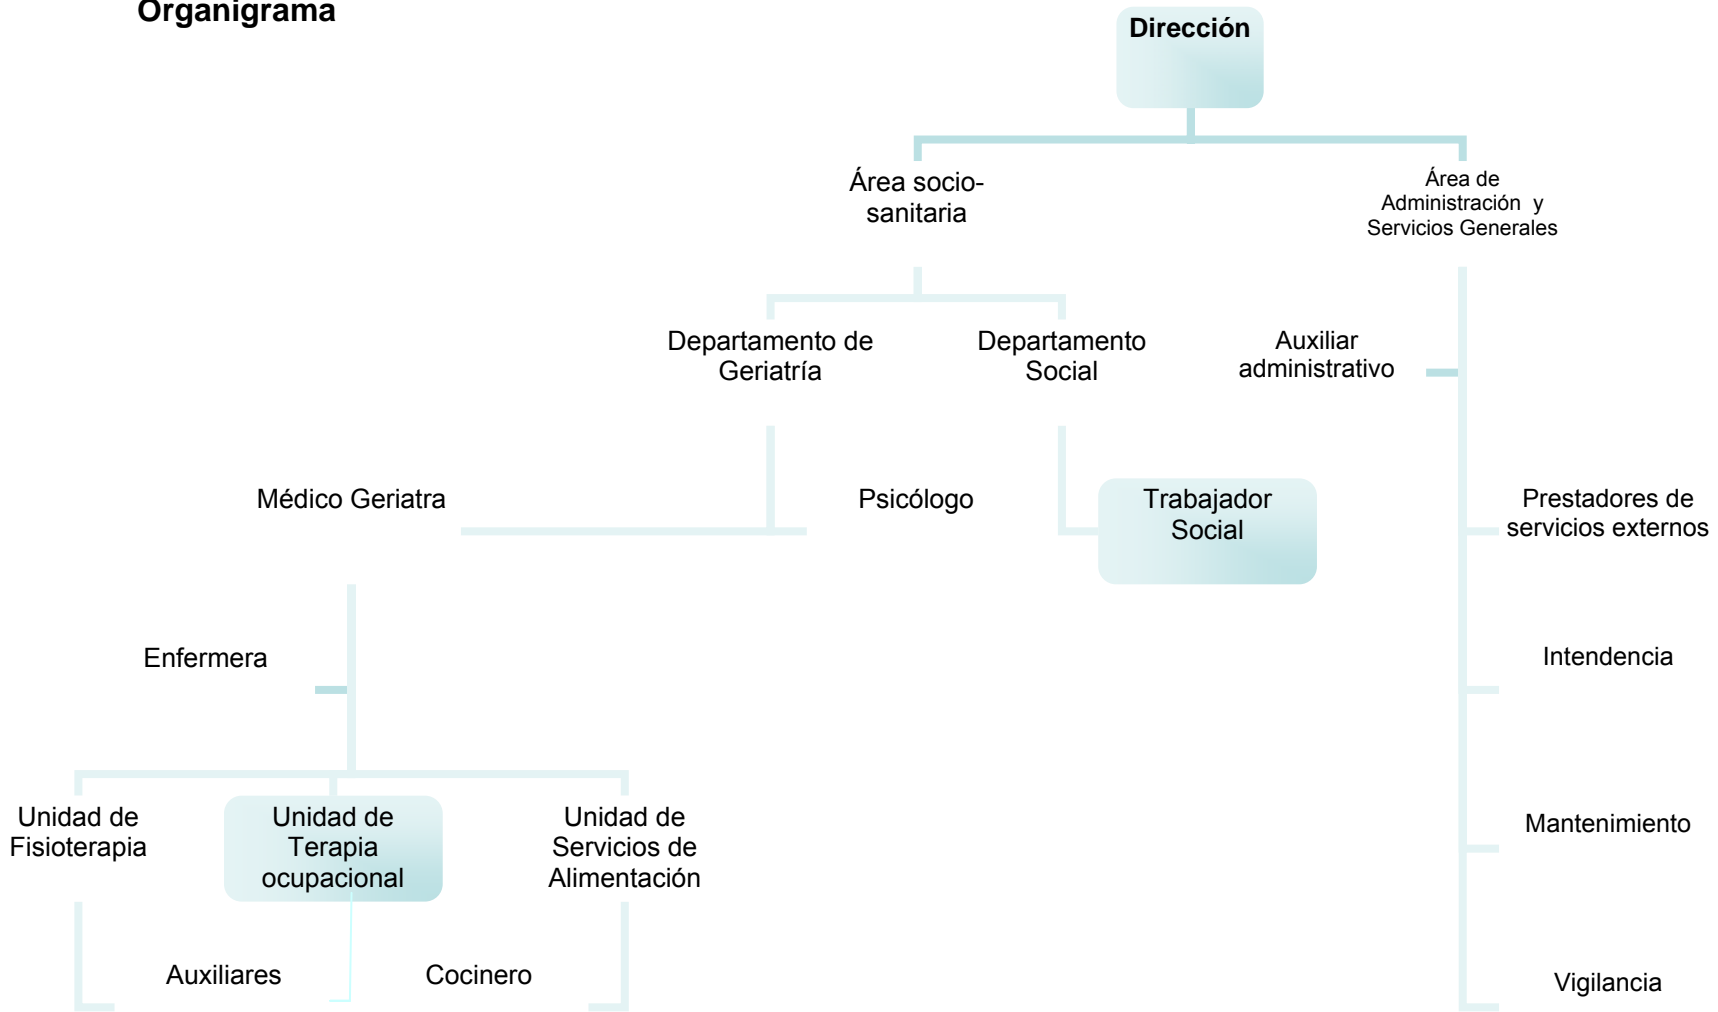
Organigrama

Dirección

Área socio-sanitaria

Área de Administración y Servicios Generales

Departamento de Geriatría

Departamento Social

Auxiliar administrativo

Médico Geriatra

Psicólogo

Trabajador Social

Prestadores de servicios externos

Enfermera

Intendencia

Unidad de Fisioterapia

Unidad de Terapia ocupacional

Unidad de Servicios de Alimentación

Mantenimiento

Auxiliares

Cocinero

Vigilancia